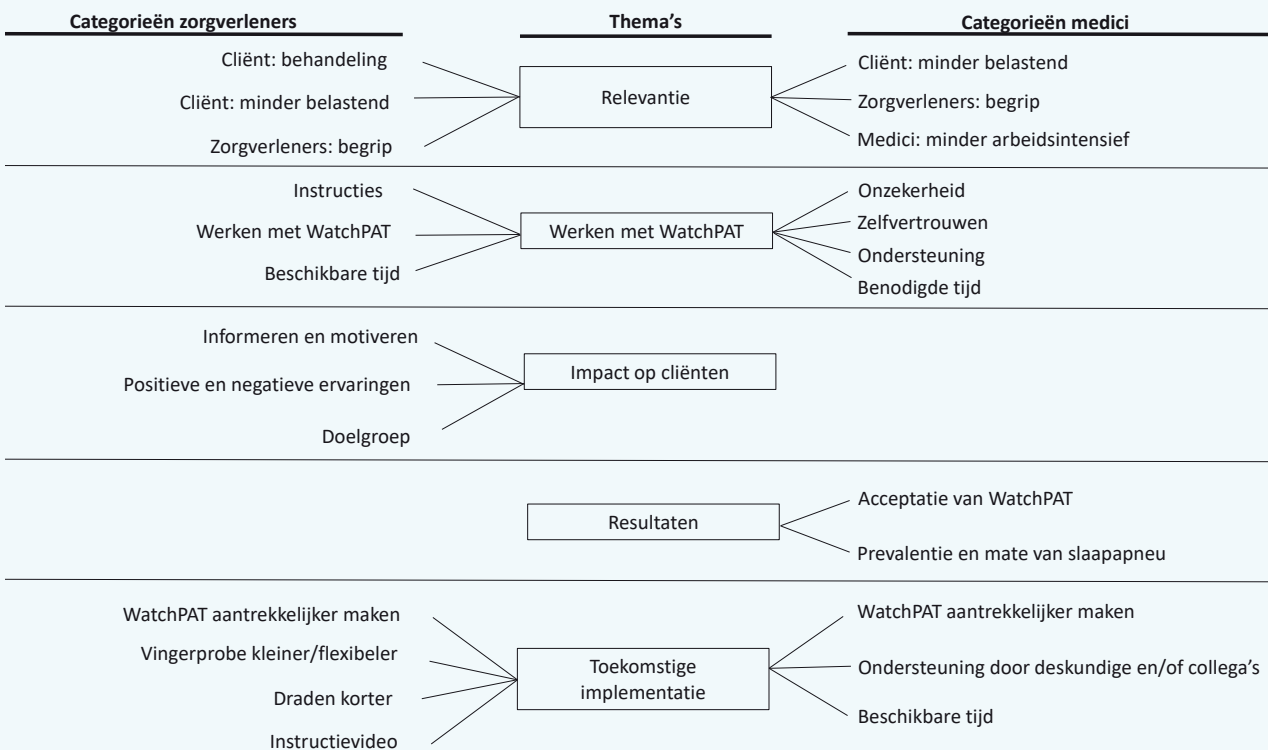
| Categorieën zorgverleners | Thema's | Categorieën medici |
|---|---|---|
| Cliënt: behandeling<br>Cliënt: minder belastend<br>Zorgverleners: begrip | Relevantie | Cliënt: minder belastend<br>Zorgverleners: begrip<br>Medici: minder arbeidsintensief |
| Instructies<br>Werken met WatchPAT<br>Beschikbare tijd | Werken met WatchPAT | Onzekerheid<br>Zelfvertrouwen<br>Ondersteuning<br>Benodigde tijd |
| Informeren en motiveren<br>Positieve en negatieve ervaringen<br>Doelgroep | Impact op cliënten | |
| | Resultaten | Acceptatie van WatchPAT<br>Prevalentie en mate van slaapapneu |
| WatchPAT aantrekkelijker maken<br>Vingerprobe kleiner/flexibeler<br>Draden korter<br>Instructievideo | Toekomstige implementatie | WatchPAT aantrekkelijker maken<br>Ondersteuning door deskundige en/of collega's<br>Beschikbare tijd |